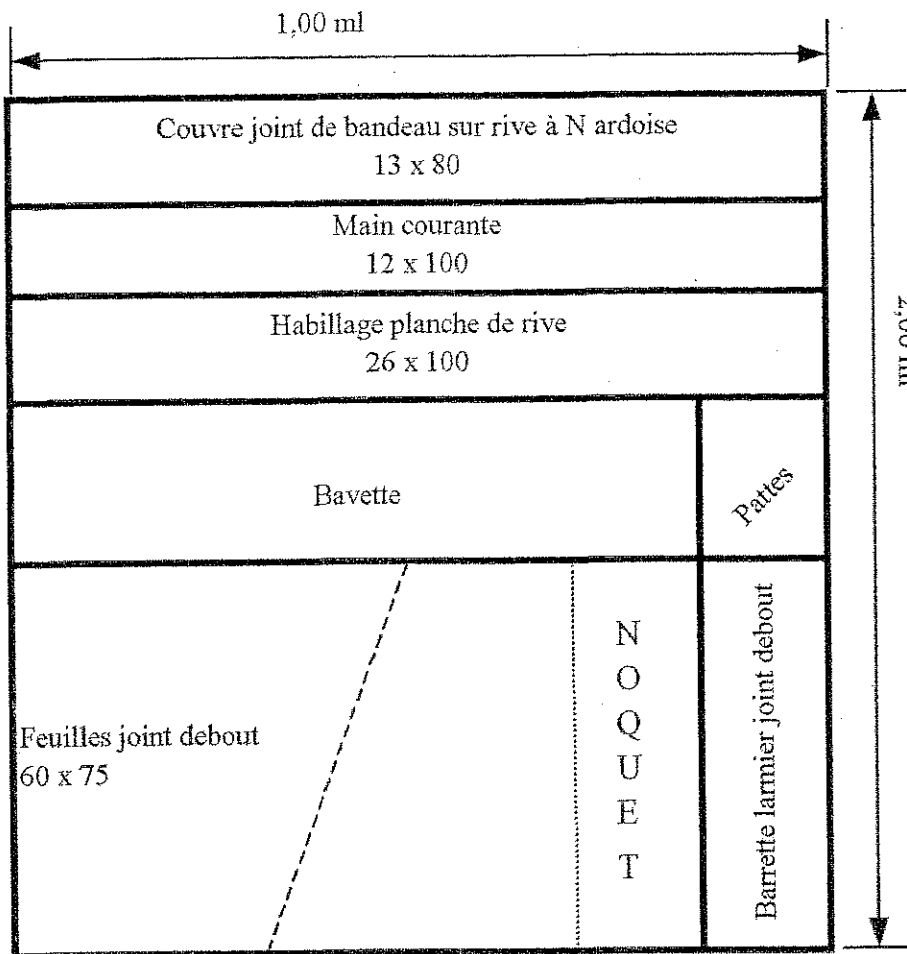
1,00 ml

Couvre joint de bandeau sur rive à N ardoise
13 x 80

Main courante
12 x 100

Habillage planche de rive
26 x 100

Bavette

Pattes

Feuilles joint debout
60 x 75

N
O
Q
U
E
T

Barrette larmier joint debout

2,00 ml